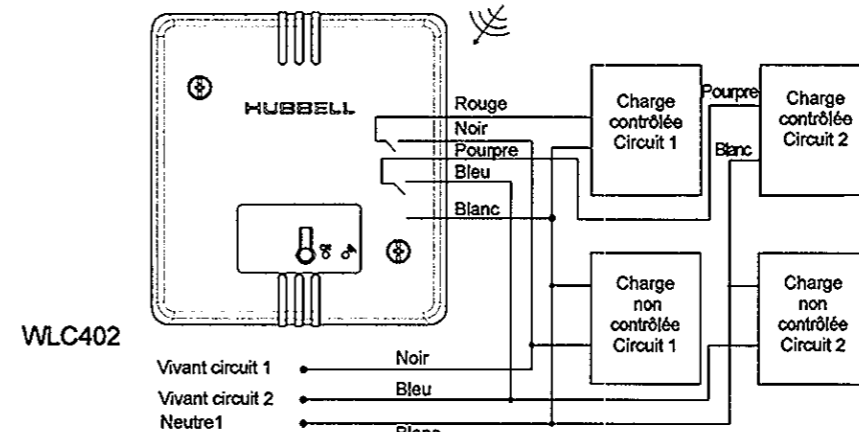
HUBBELL

Rouge
Noir
Pourpre
Bleu
Blanc

Charge contrôlée Circuit 1

Pourpre

Blanc

Charge contrôlée Circuit 2

Charge non contrôlée Circuit 1

Charge non contrôlée Circuit 2

WLC402

Vivant circuit 1
Vivant circuit 2
Neutre1

Noir
Bleu
Blanc